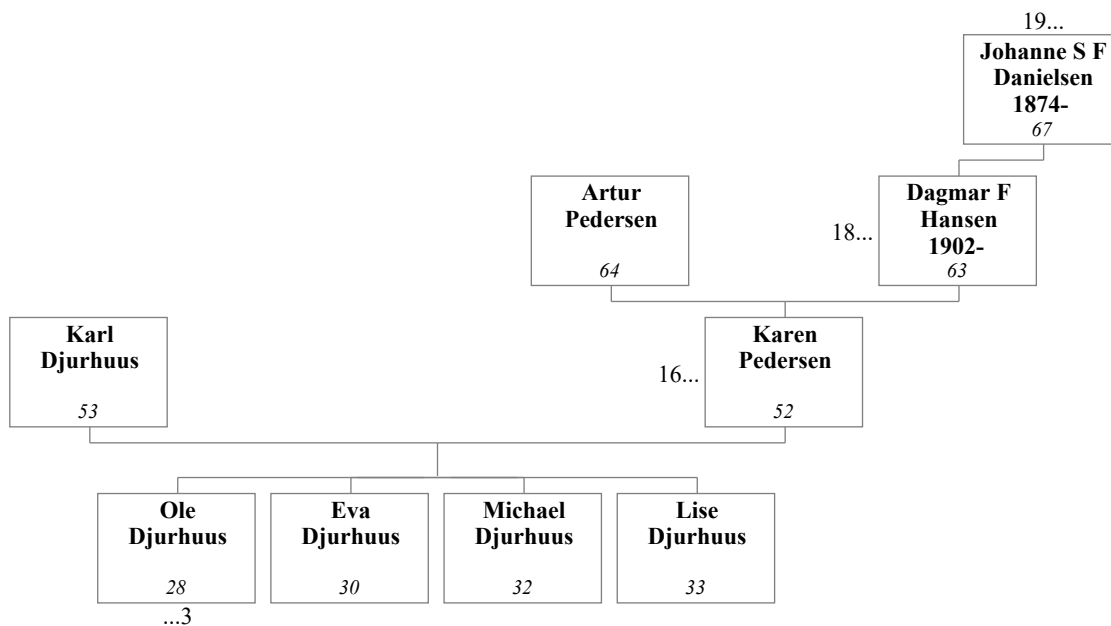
19...

**Johanne S F Danielsen 1874-**
*67*

**Artur Pedersen**
*64*

18...

**Dagmar F Hansen 1902-**
*63*

**Karl Djurhuus**
*53*

16...

**Karen Pedersen**
*52*

**Ole Djurhuus**
*28*
...3

**Eva Djurhuus**
*30*

**Michael Djurhuus**
*32*

**Lise Djurhuus**
*33*